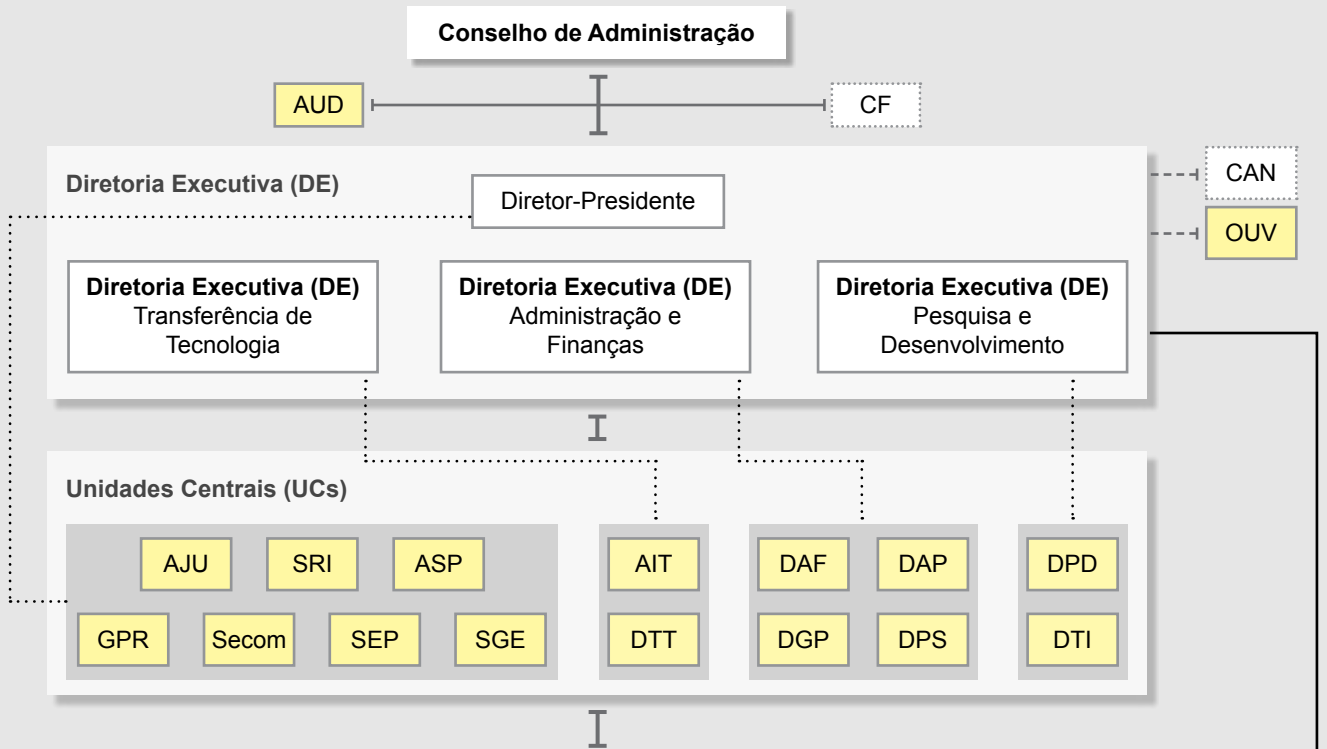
Conselho de Administração

AUD

CF

Diretoria Executiva (DE)

Diretor-Presidente

CAN

OUV

**Diretoria Executiva (DE)**
Transferência de Tecnologia

**Diretoria Executiva (DE)**
Administração e Finanças

**Diretoria Executiva (DE)**
Pesquisa e Desenvolvimento

Unidades Centrais (UCs)

AJU

SRI

ASP

GPR

Secom

SEP

SGE

AIT

DTT

DAF

DAP

DGP

DPS

DPD

DTI